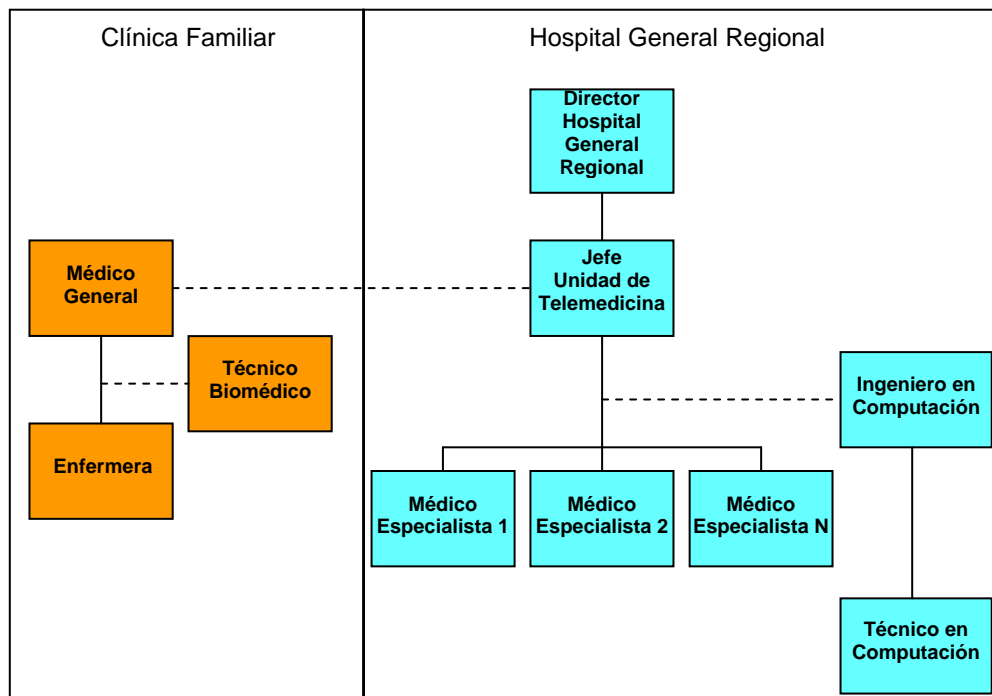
Clínica Familiar

Hospital General Regional

Director Hospital General Regional

Médico General

Jefe Unidad de Telemedicina

Técnico Biomédico

Ingeniero en Computación

Enfermera

Médico Especialista 1

Médico Especialista 2

Médico Especialista N

Técnico en Computación